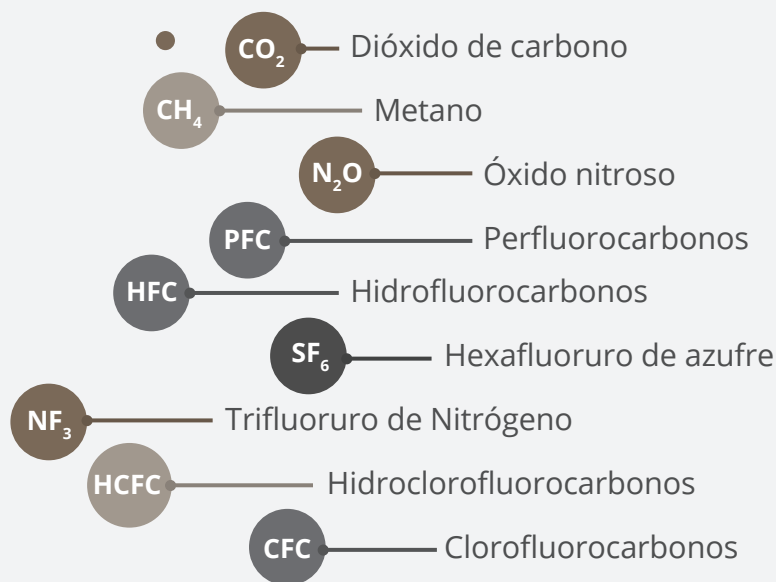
$CO_2$ Dióxido de carbono

$CH_4$ Metano

$N_2O$ Óxido nitroso

PFC Perfluorocarbonos

HFC Hidrofluorocarbonos

$SF_6$ Hexafluoruro de azufre

$NF_3$ Trifluoruro de Nitrógeno

HCFC Hidroclorofluorocarbonos

CFC Clorofluorocarbonos